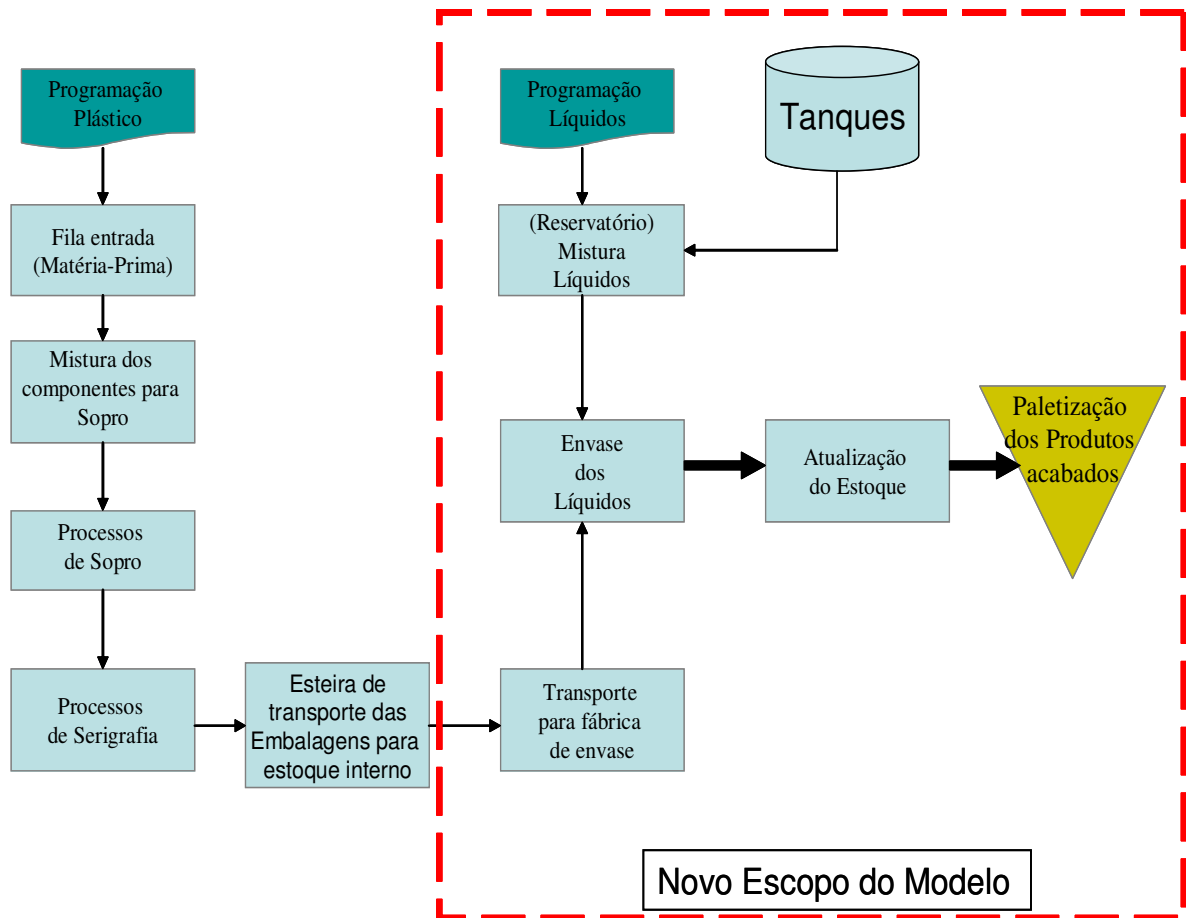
Programação Plástico

Fila entrada (Matéria-Prima)

Mistura dos componentes para Sopro

Processos de Sopro

Processos de Serigrafia

Esteira de transporte das Embalagens para estoque interno

Programação Líquidos

Tanques

(Reservatório) Mistura Líquidos

Envase dos Líquidos

Atualização do Estoque

Paletização dos Produtos acabados

Transporte para fábrica de envase

Novo Escopo do Modelo